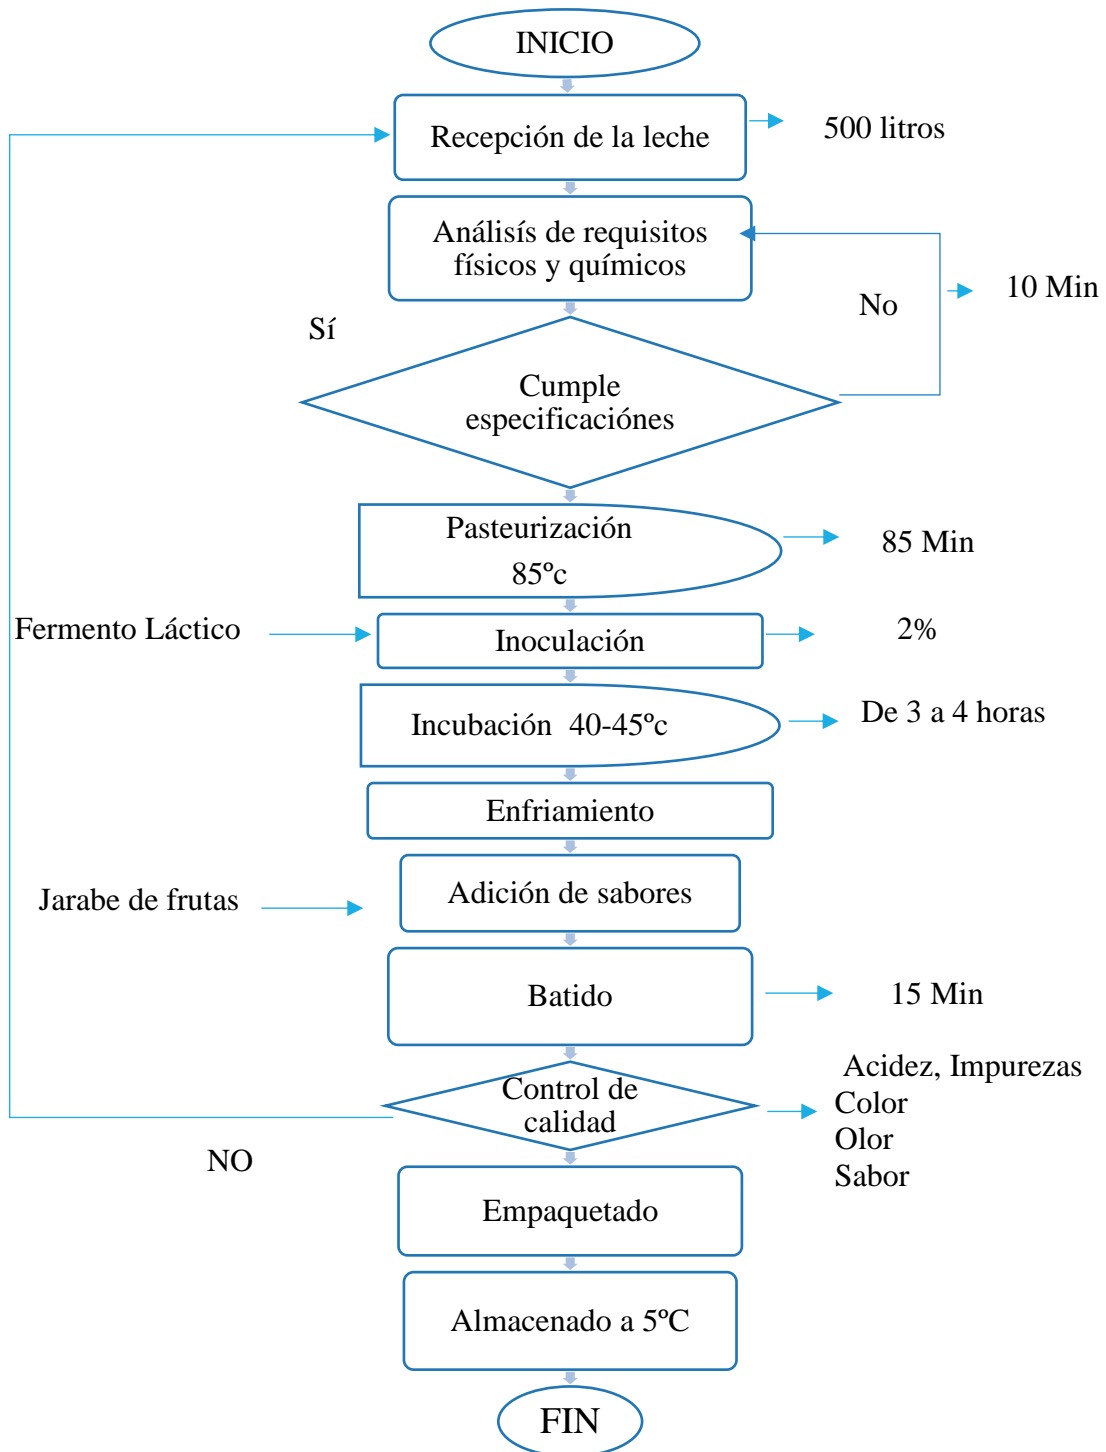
INICIO

Recepción de la leche

500 litros

Análisís de requisitos físicos y químicos

No

10 Min

Sí

Cumple especificacíónes

Pasteurización 85ºc

85 Min

Fermento Láctico

Inoculación

2%

Incubación 40-45ºc

De 3 a 4 horas

Enfriamiento

Jarabe de frutas

Adición de sabores

Batido

15 Min

Control de calidad

Acidez, Impurezas
Color
Olor
Sabor

NO

Empaquetado

Almacenado a 5ºC

FIN